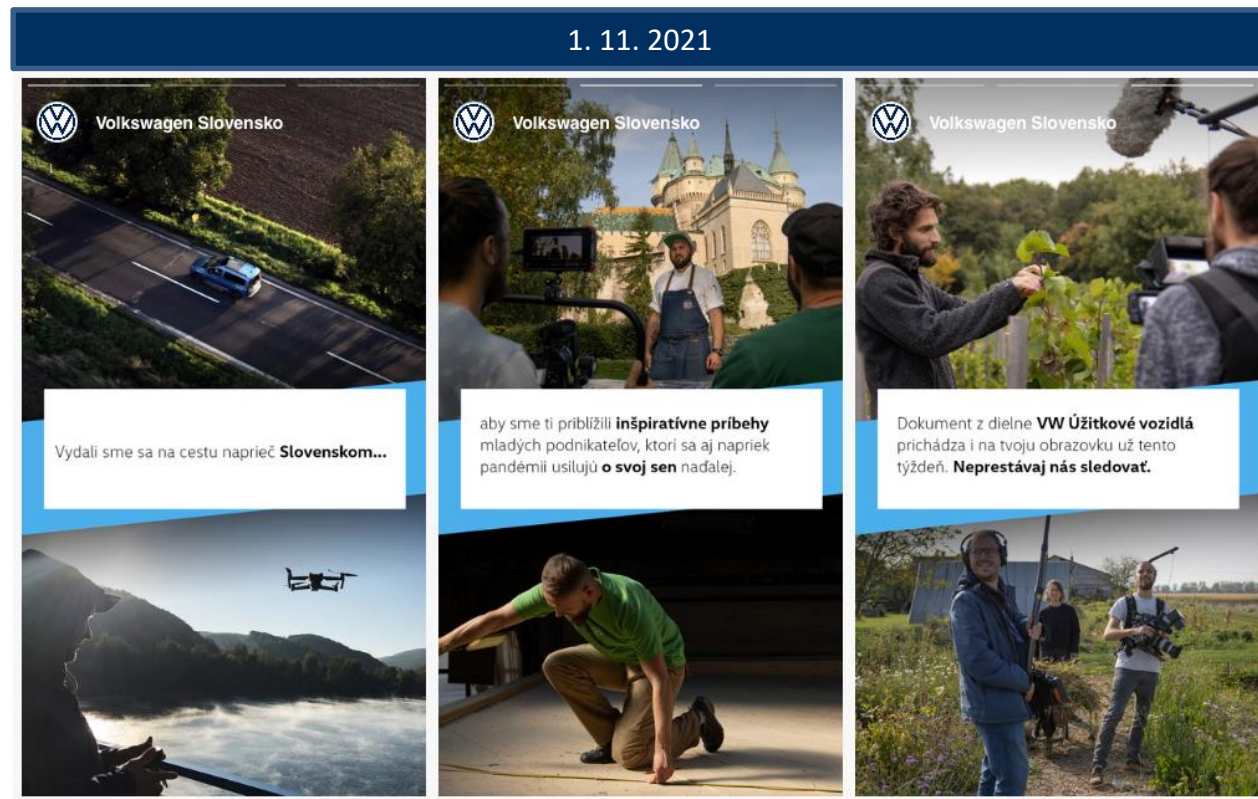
1. 11. 2021

Volkswagen Slovensko

Vydali sme sa na cestu naprieč **Slovenskom...**

Volkswagen Slovensko

aby sme ti priblížili **inšpiratívne príbehy** mladých podnikateľov, ktorí sa aj napriek pandémii usilujú **o svoj sen** naďalej.

Volkswagen Slovensko

Dokument z dielne **VW Úžitkové vozidlá** prichádza i na tvoju obrazovku už tento týždeň. **Neprestávaj nás sledovať.**